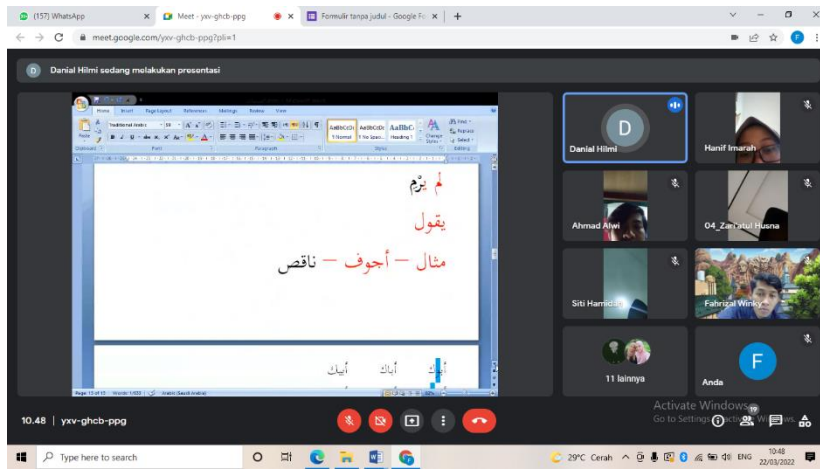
(157) WhatsApp
Meet - yxv-ghcb-ppg
Formulir tanpa judul - Google Fo
meet.google.com/yxv-ghcb-ppg?pli=1

D Danial Hilmi sedang melakukan presentasi

Home Insert Page Layout References Mailings Review View

Traditional Arabic

AaBbCcDc AaBbCcDc AaBbC
¶ Normal ¶ No Spaci... Heading 1

Change Styles

Find Replace Select

Clipboard Font Paragraph Styles Editing

لم يرْمِ

يقول

مثال – أجوف – ناقص

أبيك أباك أبوك

Page: 13 of 13 Words: 1/332 Arabic (Saudi Arabia)

Danial Hilmi
Hanif Imarah
Ahmad Alwi
04_Zanratul Husna
Siti Hamidah
Fahrizal Winky
11 lainnya
Anda

10.48 | yxv-ghcb-ppg

Activate Windows
Go to Settings to activate Windows.

Type here to search
29°C Cerah ENG 10:48 22/03/2022